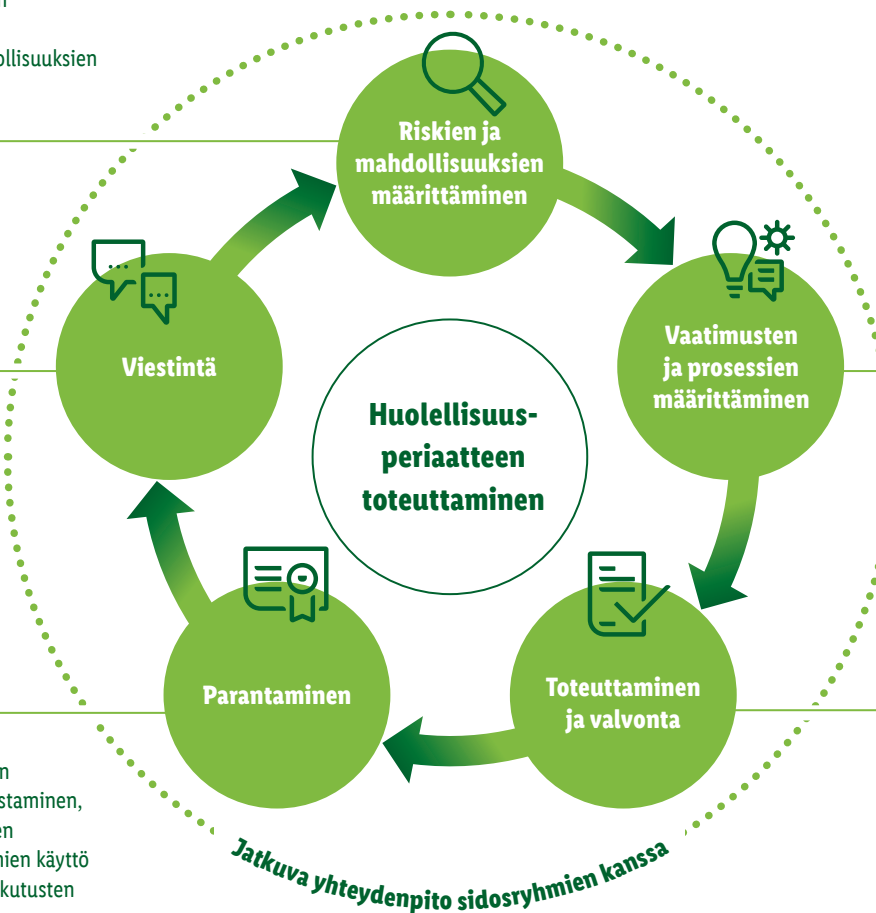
ollisuuksien

Riskien ja mahdollisuuksien määrittäminen

Vaatimusten ja prosessien määrittäminen

Toteuttaminen ja valvonta

Parantaminen

Viestintä

Huolellisuusperiaatteen toteuttaminen

n
staminen,
en
mien käyttö
kutusten

Jatkuva yhteydenpito sidosryhmien kanssa